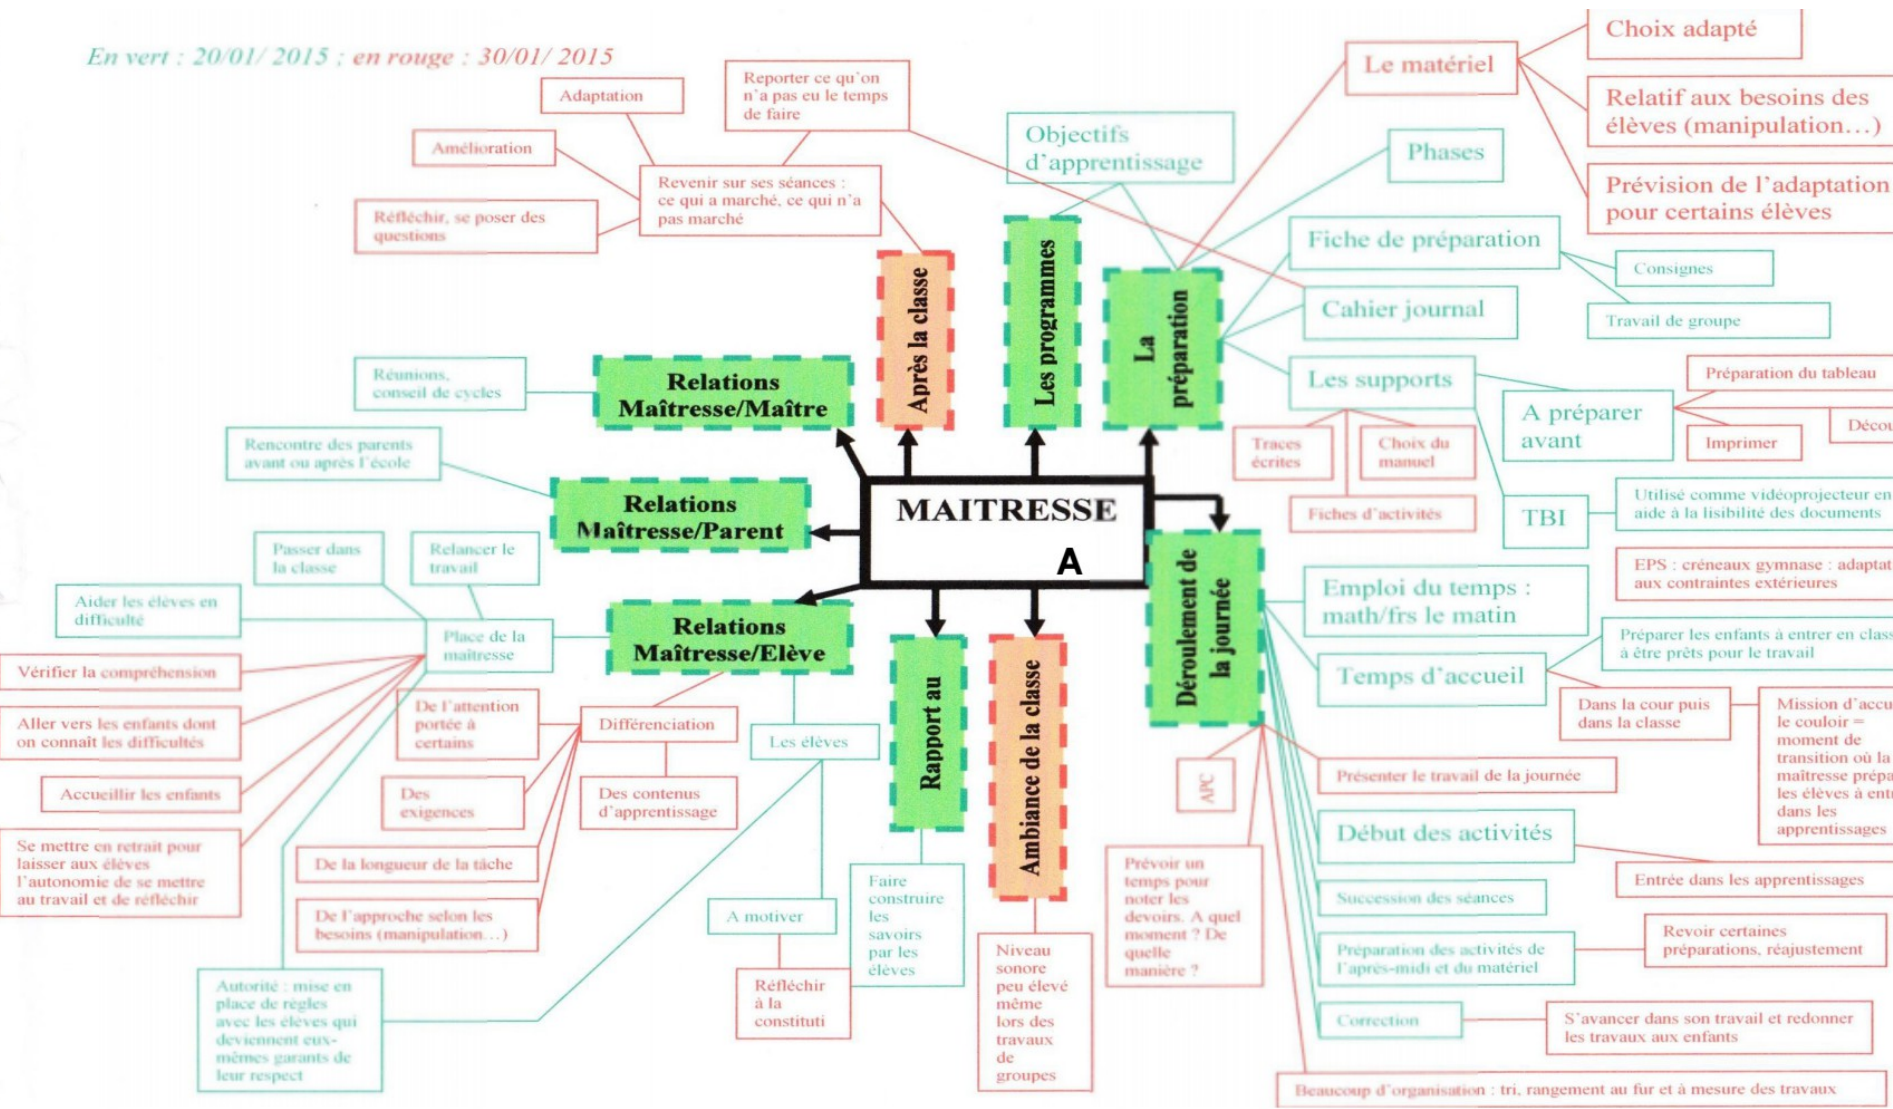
En vert : 20/01/ 2015 ; en rouge : 30/01/ 2015

Adaptation

Reporter ce qu'on n'a pas eu le temps de faire

Amélioration

Revenir sur ses séances : ce qui a marché, ce qui n'a pas marché

Réfléchir, se poser des questions

Après la classe

Les programmes

Objectifs d'apprentissage

La préparation

Le matériel

Choix adapté

Relatif aux besoins des élèves (manipulation…)

Prévision de l'adaptation pour certains élèves

Phases

Fiche de préparation

Consignes

Travail de groupe

Cahier journal

Les supports

Traces écrites

Choix du manuel

Fiches d'activités

A préparer avant

Préparation du tableau

Décou

Imprimer

TBI

Utilisé comme vidéoprojecteur en aide à la lisibilité des documents

Réunions, conseil de cycles

Relations Maîtresse/Maître

Rencontre des parents avant ou après l'école

Relations Maîtresse/Parent

MAITRESSE

A

Passer dans la classe

Relancer le travail

Aider les élèves en difficulté

Place de la maîtresse

Relations Maîtresse/Elève

Vérifier la compréhension

Aller vers les enfants dont on connaît les difficultés

Accueillir les enfants

Se mettre en retrait pour laisser aux élèves l'autonomie de se mettre au travail et de réfléchir

De l'attention portée à certains

Différenciation

Les élèves

Des exigences

Des contenus d'apprentissage

De la longueur de la tâche

De l'approche selon les besoins (manipulation…)

Autorité : mise en place de règles avec les élèves qui deviennent eux-mêmes garants de leur respect

A motiver

Réfléchir à la constituti

Faire construire les savoirs par les élèves

Rapport au

Ambiance de la classe

Niveau sonore peu élevé même lors des travaux de groupes

Déroulement de la journée

EPS : créneaux gymnase : adaptat aux contraintes extérieures

Emploi du temps : math/frs le matin

Préparer les enfants à entrer en class à être prêts pour le travail

Temps d'accueil

Dans la cour puis dans la classe

Mission d'accu le couloir = moment de transition où la maîtresse prépa les élèves à entr dans les apprentissages

APC

Présenter le travail de la journée

Début des activités

Entrée dans les apprentissages

Prévoir un temps pour noter les devoirs. A quel moment ? De quelle manière ?

Succession des séances

Préparation des activités de l'après-midi et du matériel

Revoir certaines préparations, réajustement

Correction

S'avancer dans son travail et redonner les travaux aux enfants

Beaucoup d'organisation : tri, rangement au fur et à mesure des travaux